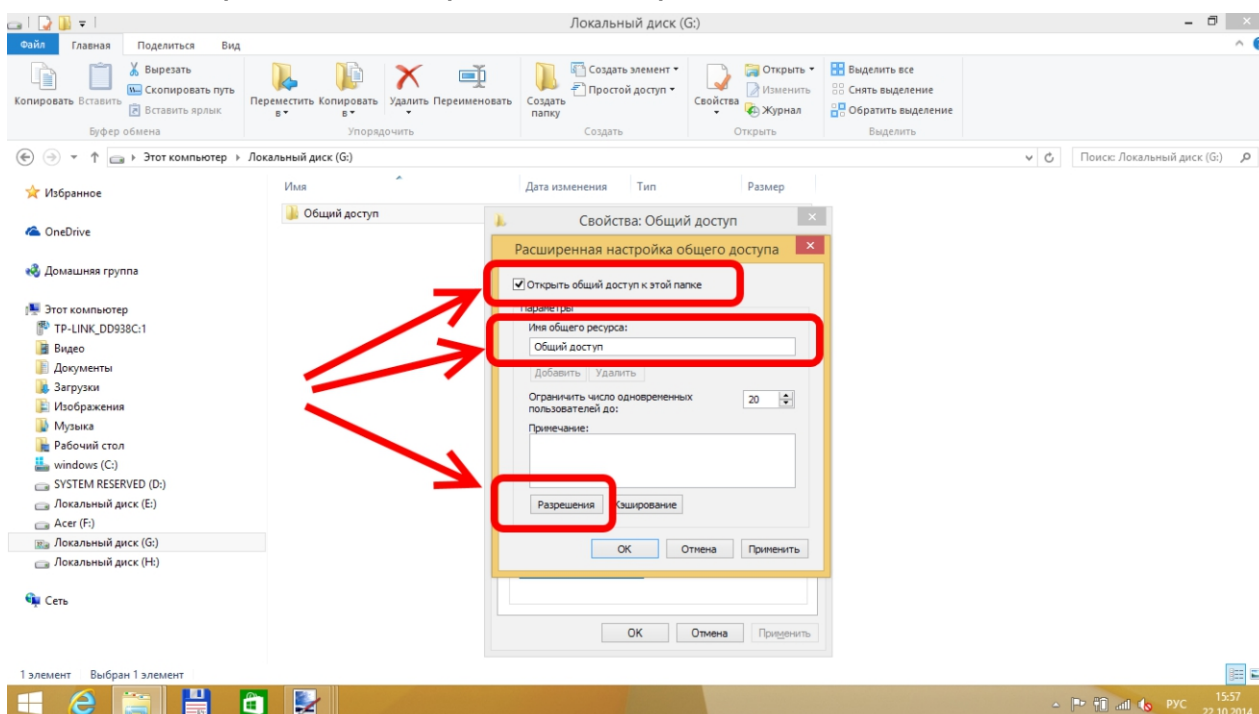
Локальный диск (G:)

Файл Главная Поделиться Вид

Копировать Вставить
Вырезать
Скопировать путь
Вставить ярлык
Буфер обмена

Переместить в
Копировать в
Удалить
Переименовать
Упорядочить

Создать папку
Создать элемент
Простой доступ
Создать

Свойства
Открыть
Изменить
Журнал
Открыть

Выделить все
Снять выделение
Обратить выделение
Выделить

Этот компьютер ▸ Локальный диск (G:)

Поиск: Локальный диск (G:)

Избранное
OneDrive
Домашняя группа
Этот компьютер
TP-LINK_DD938C:1
Видео
Документы
Загрузки
Изображения
Музыка
Рабочий стол
windows (C:)
SYSTEM RESERVED (D:)
Локальный диск (E:)
Acer (F:)
Локальный диск (G:)
Локальный диск (H:)
Сеть

Имя
Дата изменения
Тип
Размер
Общий доступ

Свойства: Общий доступ

Расширенная настройка общего доступа

Открыть общий доступ к этой папке
Параметры
Имя общего ресурса:
Общий доступ
Добавить Удалить
Ограничить число одновременных пользователей до:
20
Примечание:
Разрешения Кэширование
OK Отмена Применить

OK Отмена Применить

1 элемент Выбран 1 элемент

РУС 15:57 22.10.2014